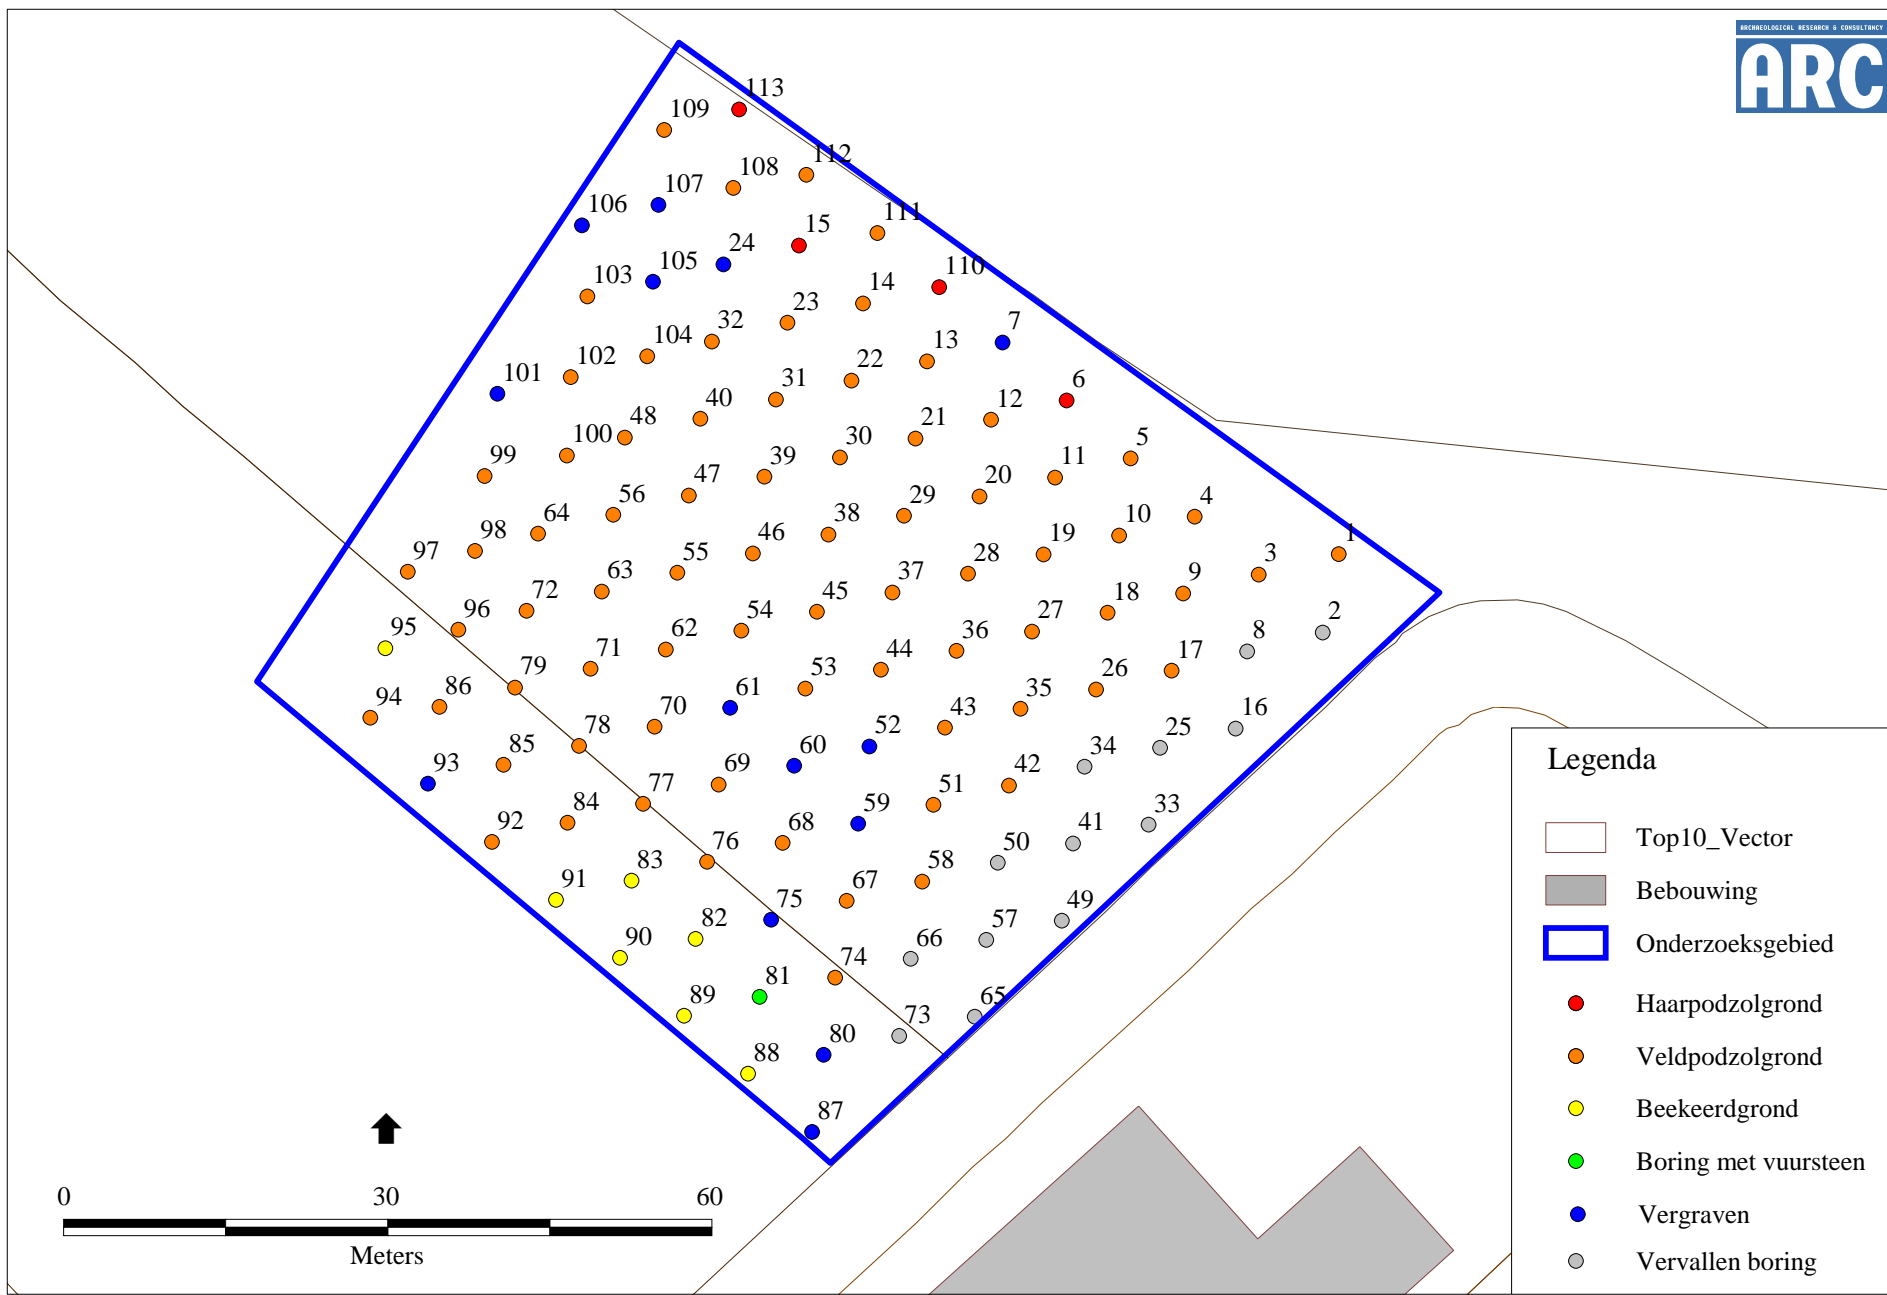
ARCHAEOLOGICAL RESEARCH & CONSULTANCY
ARC

113
109
112
108
107
106
111
15
24
105
103
110
14
23
7
32
104
13
22
102
101
6
31
40
12
48
100
21
30
5
11
99
20
39
47
4
29
56
10
64
38
19
98
97
46
3
55
1
28
63
37
9
72
18
96
2
27
45
54
95
8
36
62
71
79
17
44
26
53
86
94
61
43
35
16
70
52
78
25
85
34
60
93
42
69
51
77
59
33
84
41
92
68
50
76
83
58
91
67
49
75
57
82
90
66
74
81
89
65
73
80
88
87

0
30
60
Meters

Legenda
Top10_Vector
Bebouwing
Onderzoeksgebied
Haarpodzolgrond
Veldpodzolgrond
Beekeerdgrond
Boring met vuursteen
Vergraven
Vervallen boring